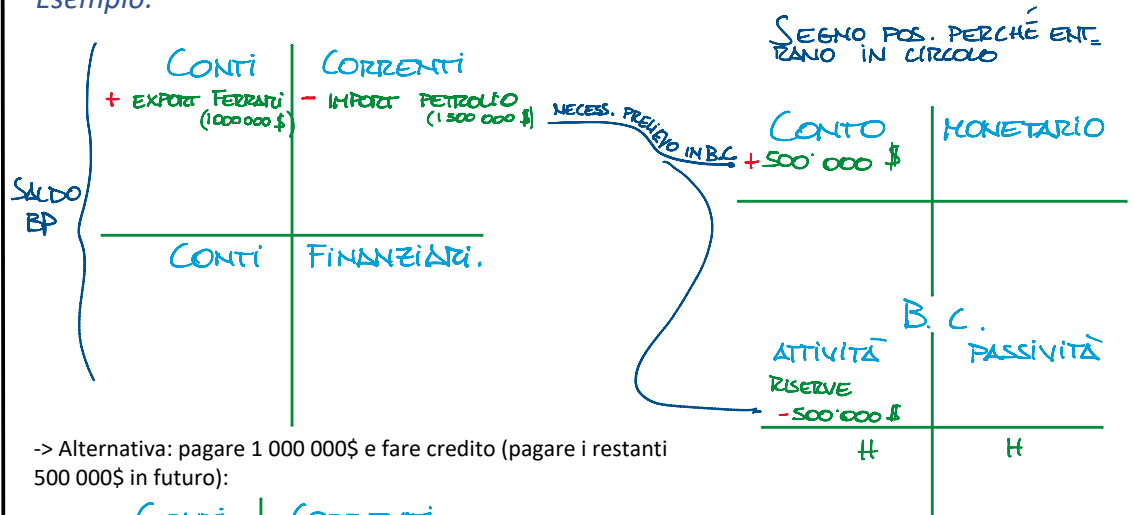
Esempio:

SALDO BP

CONTI | CORRENTI
+ EXPORT FERRARI (1000000 \$) | - IMPORT PETROLIO (1500000 \$)

NECESS. PRELIEVO IN B.C.

CONTI | FINANZIARI.

SEGNO POS. PERCHÉ ENTRANO IN CIRCOLO

CONTO | MONETARIO
+500.000 \$

B. C.
ATTIVITÀ | PASSIVITÀ
RISERVE
-500.000 \$
H | H

-> Alternativa: pagare 1 000 000\$ e fare credito (pagare i restanti 500 000\$ in futuro):

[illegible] | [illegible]